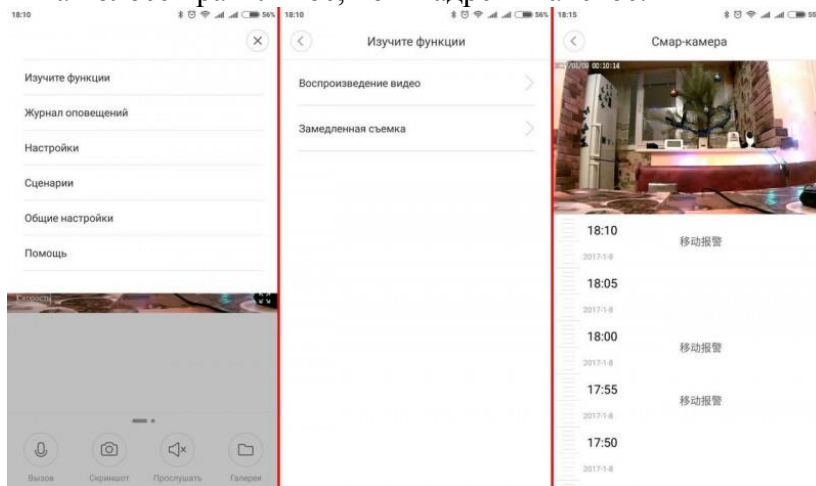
18:10

Изучите функции

Журнал оповещений

Настройки

Сценарии

Общие настройки

Помощь

Скорость

Вызов
Скриншот
Прослушать
Галерея

18:10

Изучите функции

Воспроизведение видео

Замедленная съемка

18:15

Смар-камера

2017/01/08 00:10:14

18:10
2017-1-8
移动报警

18:05
2017-1-8

18:00
2017-1-8
移动报警

17:55
2017-1-8
移动报警

17:50
2017-1-8